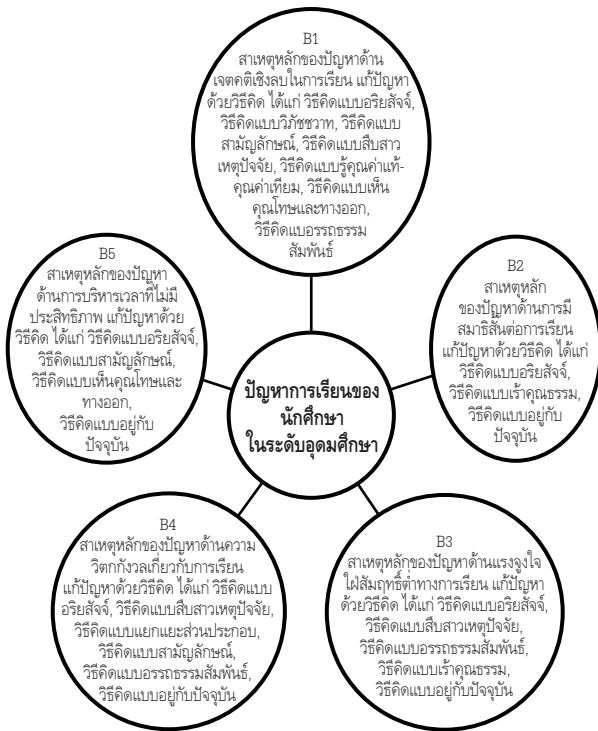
B1
สาเหตุหลักของปัญหาด้านเจตคติเชิงลบในการเรียน แก้ปัญหาด้วยวิธีคิด ได้แก่ วิธีคิดแบบอริยสัจจ์, วิธีคิดแบบวิภัชชวาท, วิธีคิดแบบสามัญลักษณ์, วิธีคิดแบบสืบสาวเหตุปัจจัย, วิธีคิดแบบรู้คุณค่าแท้-คุณค่าเทียม, วิธีคิดแบบเห็นคุณโทษและทางออก, วิธีคิดแบบอรรถธรรมสัมพันธ์

B5
สาเหตุหลักของปัญหาด้านการบริหารเวลาที่ไม่มีประสิทธิภาพ แก้ปัญหาด้วยวิธีคิด ได้แก่ วิธีคิดแบบอริยสัจจ์, วิธีคิดแบบสามัญลักษณ์, วิธีคิดแบบเห็นคุณโทษและทางออก, วิธีคิดแบบอยู่กับปัจจุบัน

B2
สาเหตุหลักของปัญหาด้านการมีสมาธิสั้นต่อการเรียน แก้ปัญหาด้วยวิธีคิด ได้แก่ วิธีคิดแบบอริยสัจจ์, วิธีคิดแบบเร้าคุณธรรม, วิธีคิดแบบอยู่กับปัจจุบัน

ปัญหาการเรียนของนักศึกษาในระดับอุดมศึกษา

B4
สาเหตุหลักของปัญหาด้านความวิตกกังวลเกี่ยวกับการเรียน แก้ปัญหาด้วยวิธีคิด ได้แก่ วิธีคิดแบบอริยสัจจ์, วิธีคิดแบบสืบสาวเหตุปัจจัย, วิธีคิดแบบแยกแยะส่วนประกอบ, วิธีคิดแบบสามัญลักษณ์, วิธีคิดแบบอรรถธรรมสัมพันธ์, วิธีคิดแบบอยู่กับปัจจุบัน

B3
สาเหตุหลักของปัญหาด้านแรงจูงใจใฝ่สัมฤทธิ์ทางการเรียน แก้ปัญหาด้วยวิธีคิด ได้แก่ วิธีคิดแบบอริยสัจจ์, วิธีคิดแบบสืบสาวเหตุปัจจัย, วิธีคิดแบบอรรถธรรมสัมพันธ์, วิธีคิดแบบเร้าคุณธรรม, วิธีคิดแบบอยู่กับปัจจุบัน